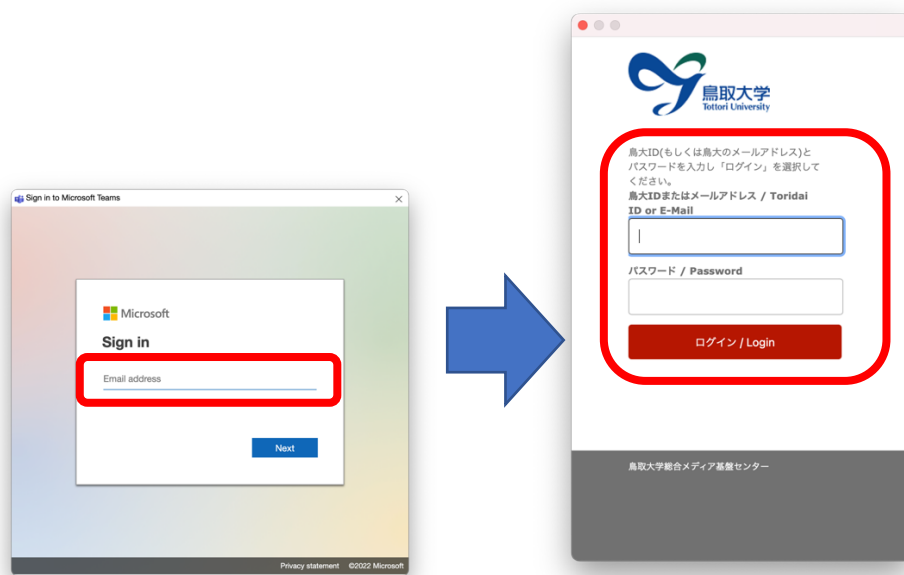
Sign in to Microsoft Teams

Microsoft

Sign in

Email address

Next

Privacy statement ©2022 Microsoft

鳥取大学
Tottori University

鳥大ID(もしくは鳥大のメールアドレス)とパスワードを入力し「ログイン」を選択してください。

鳥大IDまたはメールアドレス / Toridai ID or E-Mail

パスワード / Password

ログイン / Login

鳥取大学総合メディア基盤センター